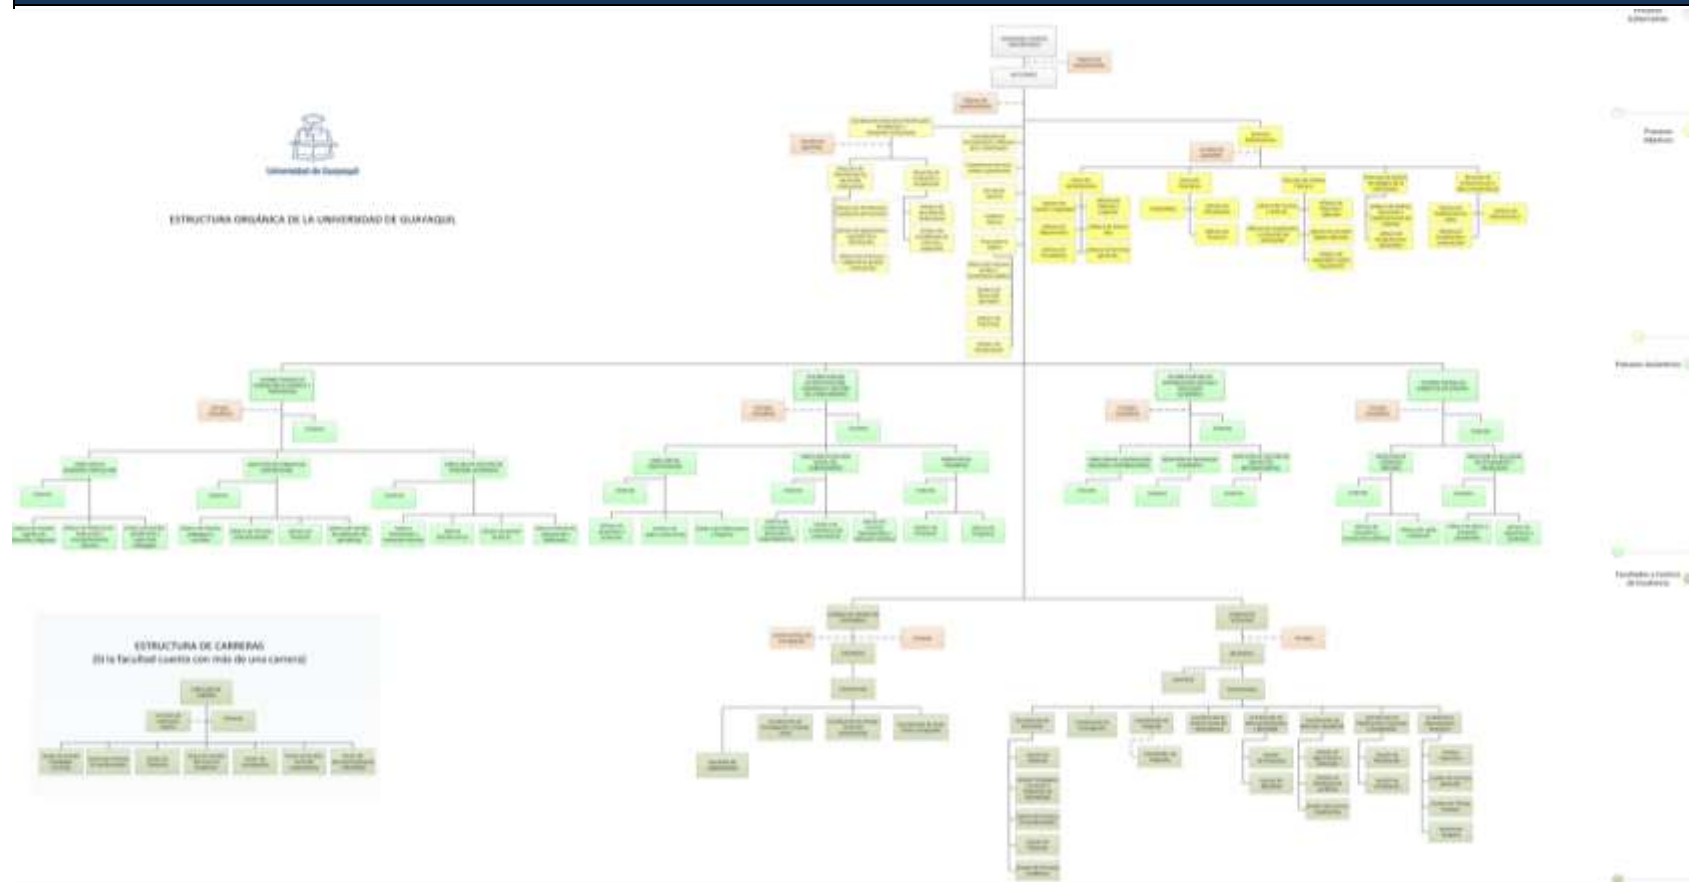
Universidad de Guayaquil

ESTRUCTURA ORGÁNICA DE LA UNIVERSIDAD DE GUAYAQUIL

ESTRUCTURA DE CARRERAS
(Si la facultad cuenta con más de una carrera)

Procesos Gobernantes

Procesos Adjetivos

Procesos Sustantivos

Facultades y Centros de Excelencia

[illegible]